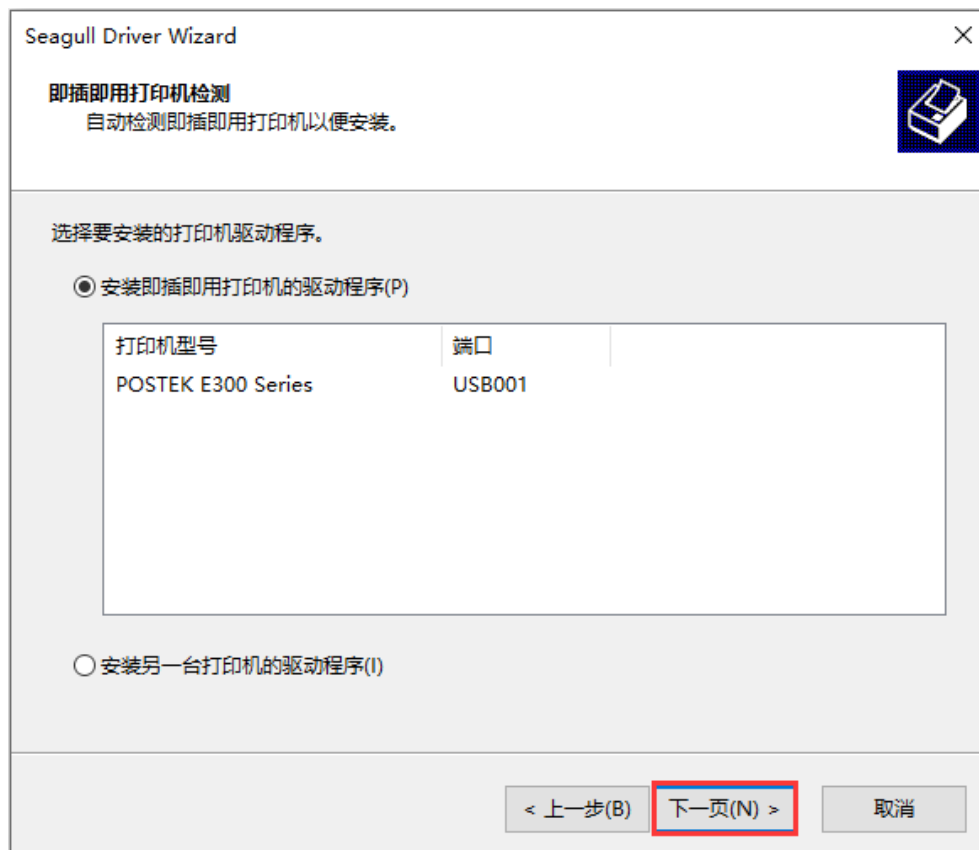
Seagull Driver Wizard

即插即用打印机检测
自动检测即插即用打印机以便安装。

选择要安装的打印机驱动程序。

安装即插即用打印机的驱动程序(P)

| 打印机型号 | 端口 |
|---|---|
| POSTEK E300 Series | USB001 |

安装另一台打印机的驱动程序(I)

< 上一步(B)　下一页(N) >　取消